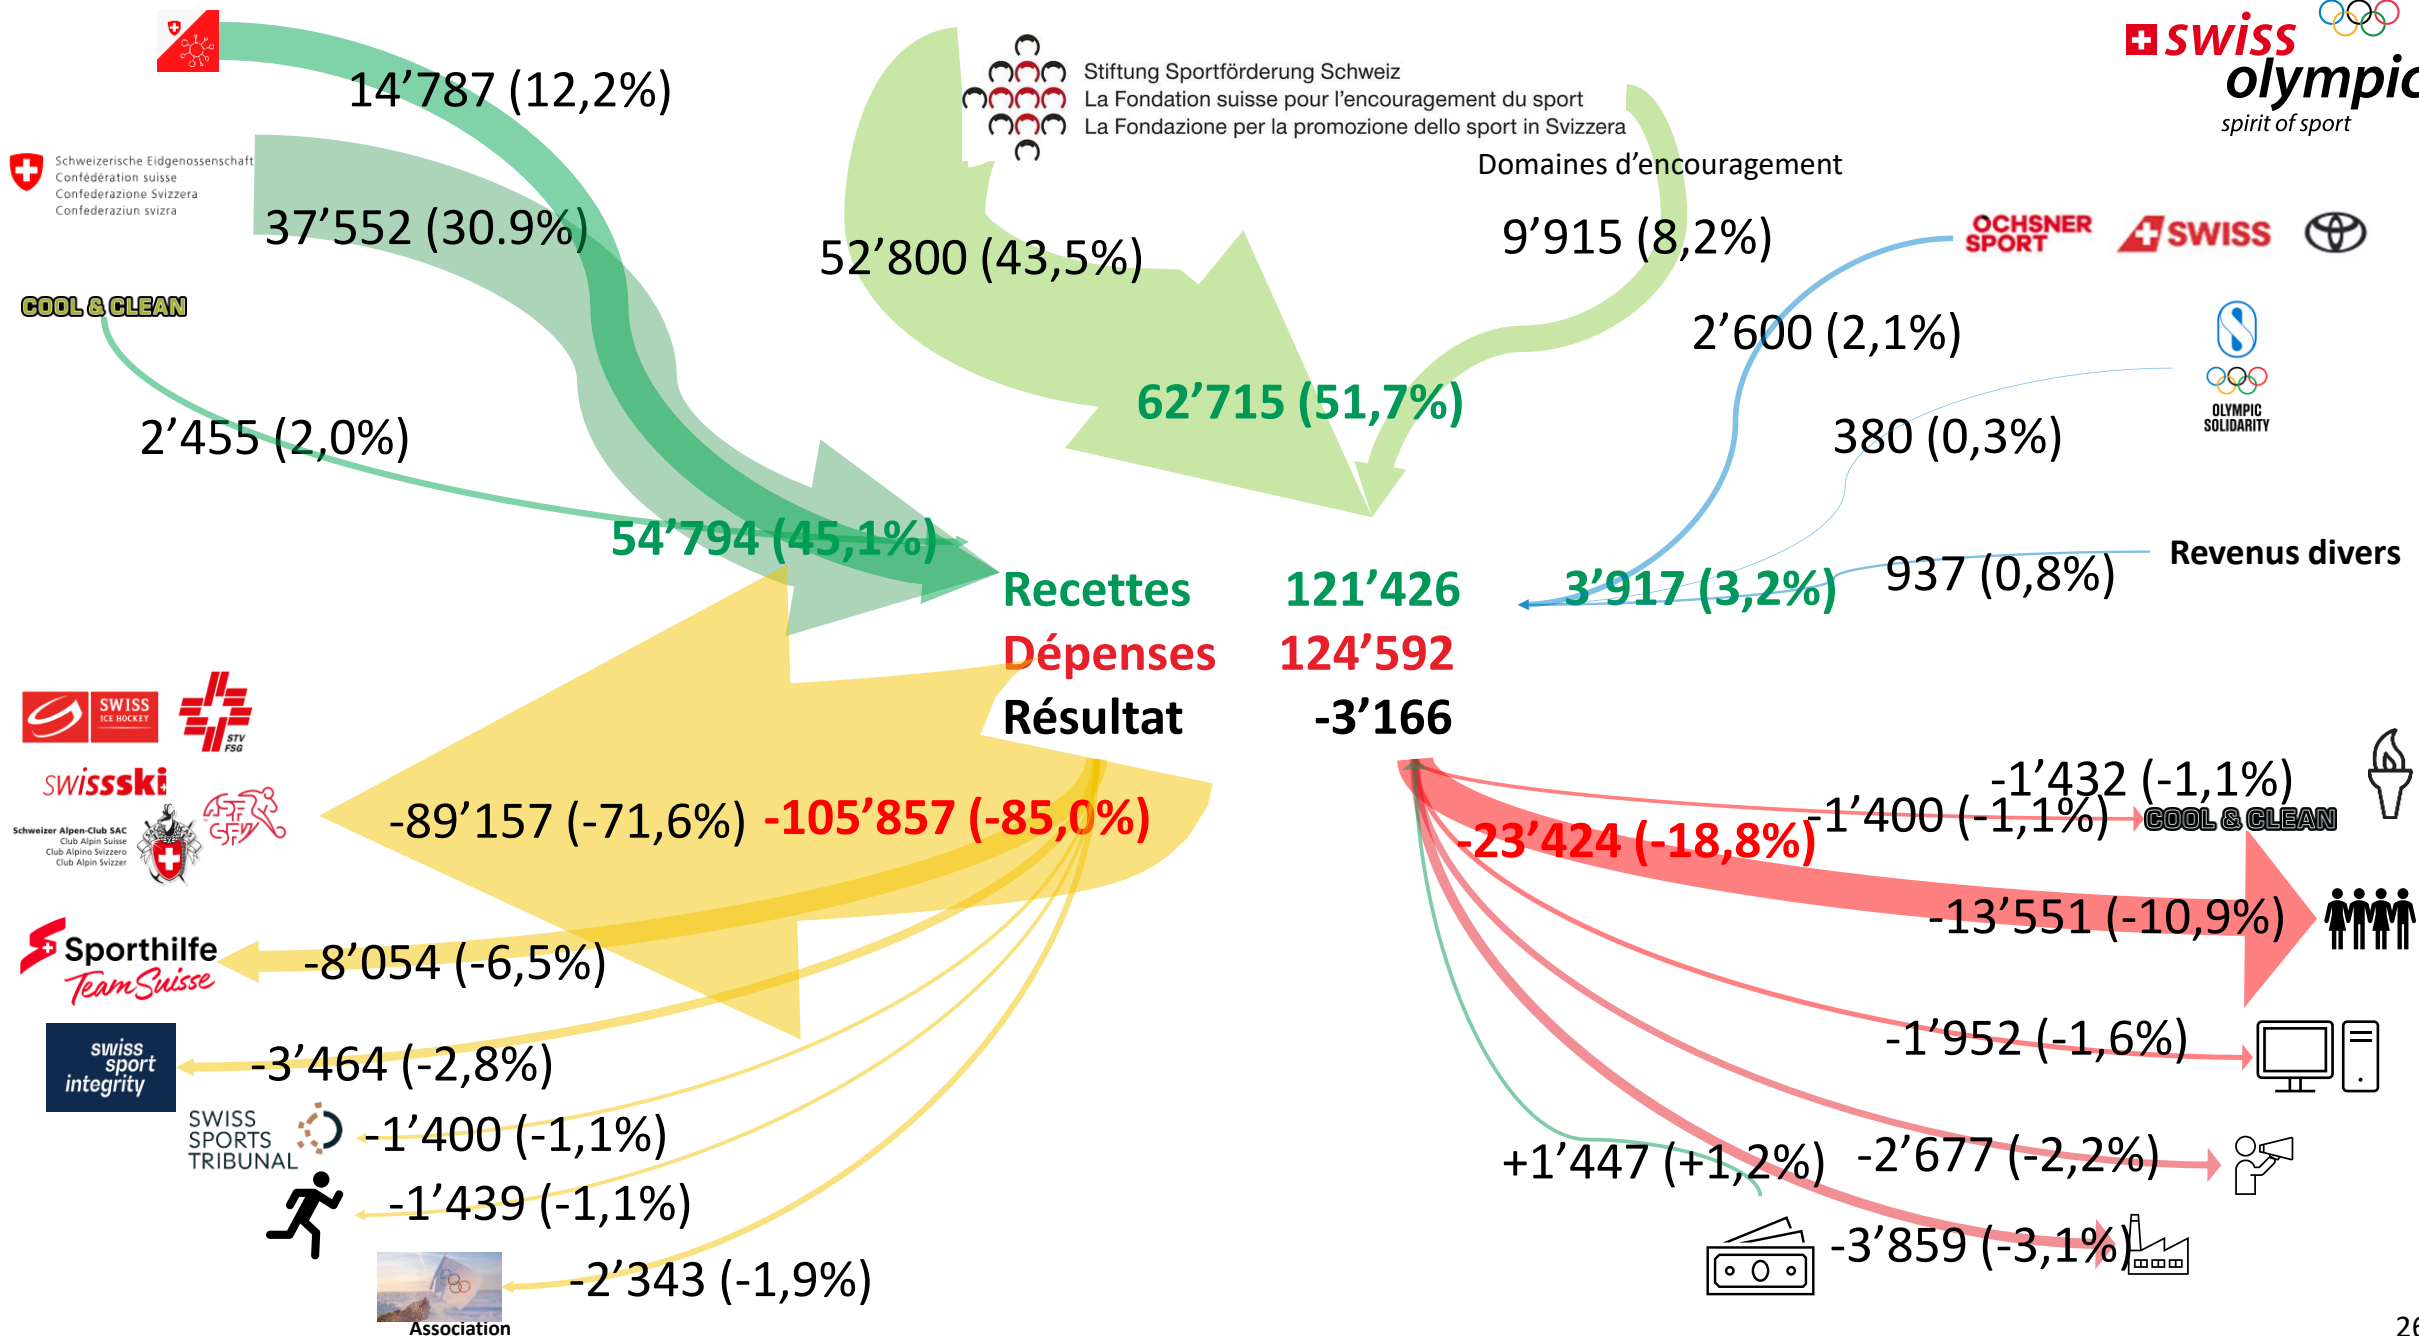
14’787 (12,2%)

Schweizerische Eidgenossenschaft
Confédération suisse
Confederazione Svizzera
Confederaziun svizra

37’552 (30.9%)

COOL & CLEAN

2’455 (2,0%)

54’794 (45,1%)

Stiftung Sportförderung Schweiz
La Fondation suisse pour l’encouragement du sport
La Fondazione per la promozione dello sport in Svizzera

52’800 (43,5%)

Domaines d’encouragement

9’915 (8,2%)

62’715 (51,7%)

swiss olympic
spirit of sport

OCHSNER SPORT
SWISS

2’600 (2,1%)

OLYMPIC SOLIDARITY

380 (0,3%)

Revenus divers

937 (0,8%)

3’917 (3,2%)

Recettes 121’426
Dépenses 124’592
Résultat -3’166

SWISS ICE HOCKEY
STV FSG
swissski
Schweizer Alpen-Club SAC
Club Alpin Suisse
Club Alpino Svizzero
Club Alpin Svizzer

-89’157 (-71,6%) -105’857 (-85,0%)

Sporthilfe
Team Suisse

-8’054 (-6,5%)

swiss sport integrity

-3’464 (-2,8%)

SWISS SPORTS TRIBUNAL

-1’400 (-1,1%)

-1’439 (-1,1%)

Association

-2’343 (-1,9%)

-1’432 (-1,1%)

-23’424 (-18,8%)

-1’400 (-1,1%)

COOL & CLEAN

-13’551 (-10,9%)

-1’952 (-1,6%)

+1’447 (+1,2%)

-2’677 (-2,2%)

-3’859 (-3,1%)

26